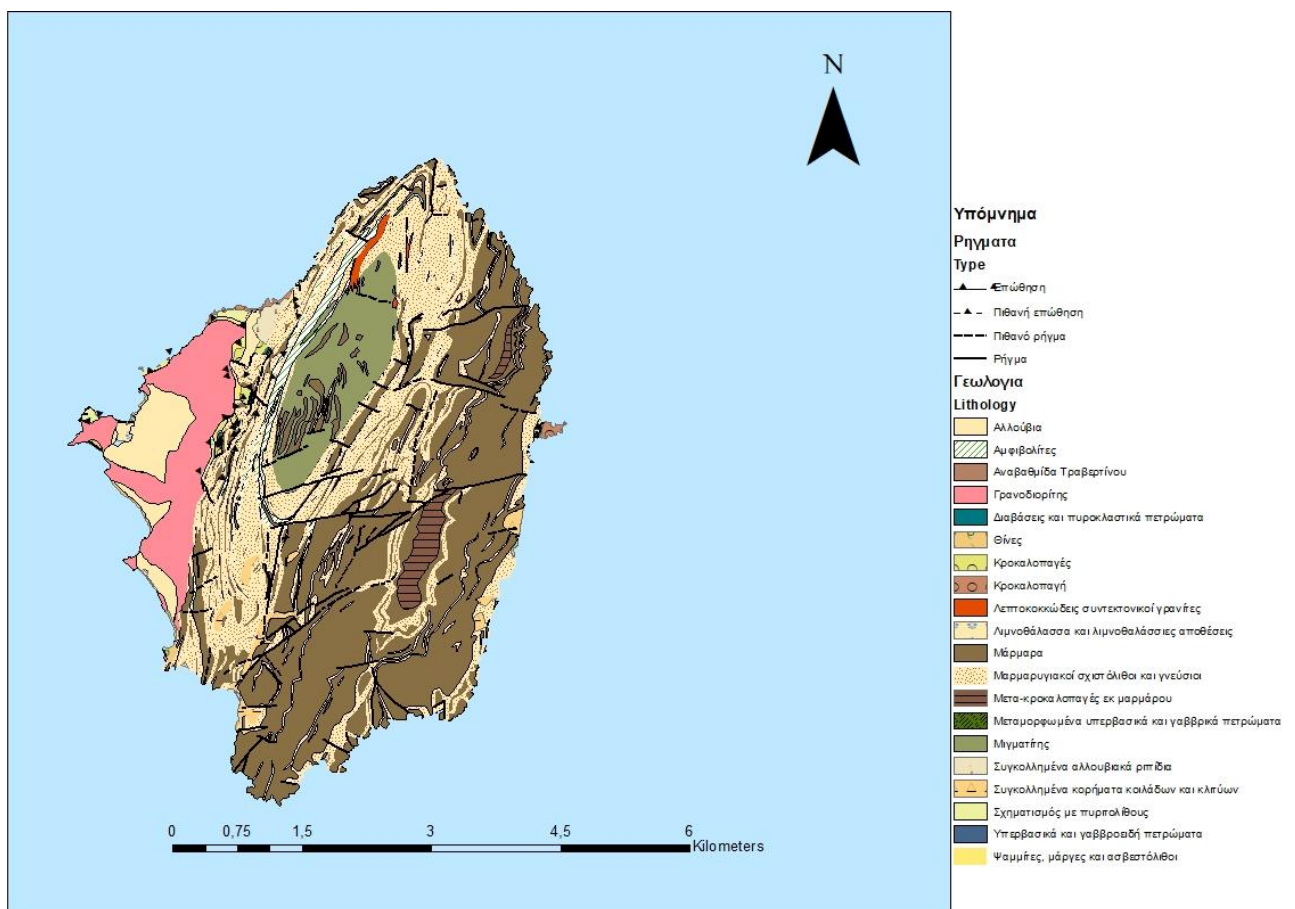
N

Υπόμνημα
Ρηγματα
Type
Επώθηση
Πιθανή επώθηση
Πιθανό ρήγμα
Ρήγμα
Γεωλογια
Lithology
Αλλούβια
Αμφιβολίτες
Αναβαθμίδα Τραβερτίνου
Γρανοδιορίτης
Διαβάσεις και πυροκλαστικά πετρώματα
Θίνες
Κροκαλοπαγές
Κροκαλοπαγή
Λεπτοκοκκώδεις συντεκτονικοί γρανίτες
Λιμνοθάλασσα και λιμνοθαλάσσιες αποθέσεις
Μάρμαρα
Μαρμαρυγιακοί σχιστόλιθοι και γνεύσιοι
Μετα-κροκαλοπαγές εκ μαρμάρου
Μεταμορφωμένα υπερβασικά και γαββρικά πετρώματα
Μιγματίτης
Συγκολλημένα αλλουβιακά ριπίδια
Συγκολλημένα κορήματα κοιλάδων και κλιτύων
Σχηματισμός με πυριτολίθους
Υπερβασικά και γαββροειδή πετρώματα
Ψαμμίτες, μάργες και ασβεστόλιθοι

0 0,75 1,5 3 4,5 6
Kilometers